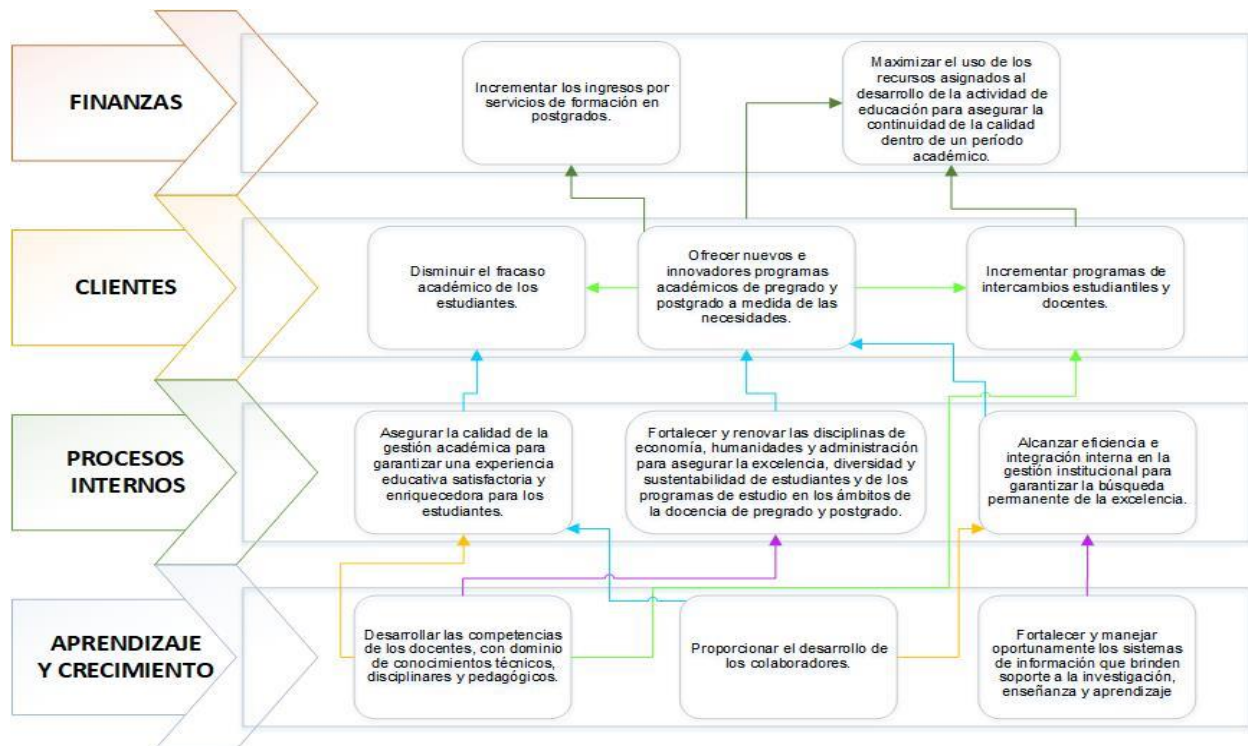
FINANZAS

Incrementar los ingresos por servicios de formación en postgrados.

Maximizar el uso de los recursos asignados al desarrollo de la actividad de educación para asegurar la continuidad de la calidad dentro de un período académico.

CLIENTES

Disminuir el fracaso académico de los estudiantes.

Ofrecer nuevos e innovadores programas académicos de pregrado y postgrado a medida de las necesidades.

Incrementar programas de intercambios estudiantiles y docentes.

PROCESOS INTERNOS

Asegurar la calidad de la gestión académica para garantizar una experiencia educativa satisfactoria y enriquecedora para los estudiantes.

Fortalecer y renovar las disciplinas de economía, humanidades y administración para asegurar la excelencia, diversidad y sustentabilidad de estudiantes y de los programas de estudio en los ámbitos de la docencia de pregrado y postgrado.

Alcanzar eficiencia e integración interna en la gestión institucional para garantizar la búsqueda permanente de la excelencia.

APRENDIZAJE Y CRECIMIENTO

Desarrollar las competencias de los docentes, con dominio de conocimientos técnicos, disciplinares y pedagógicos.

Proporcionar el desarrollo de los colaboradores.

Fortalecer y manejar oportunamente los sistemas de información que brinden soporte a la investigación, enseñanza y aprendizaje